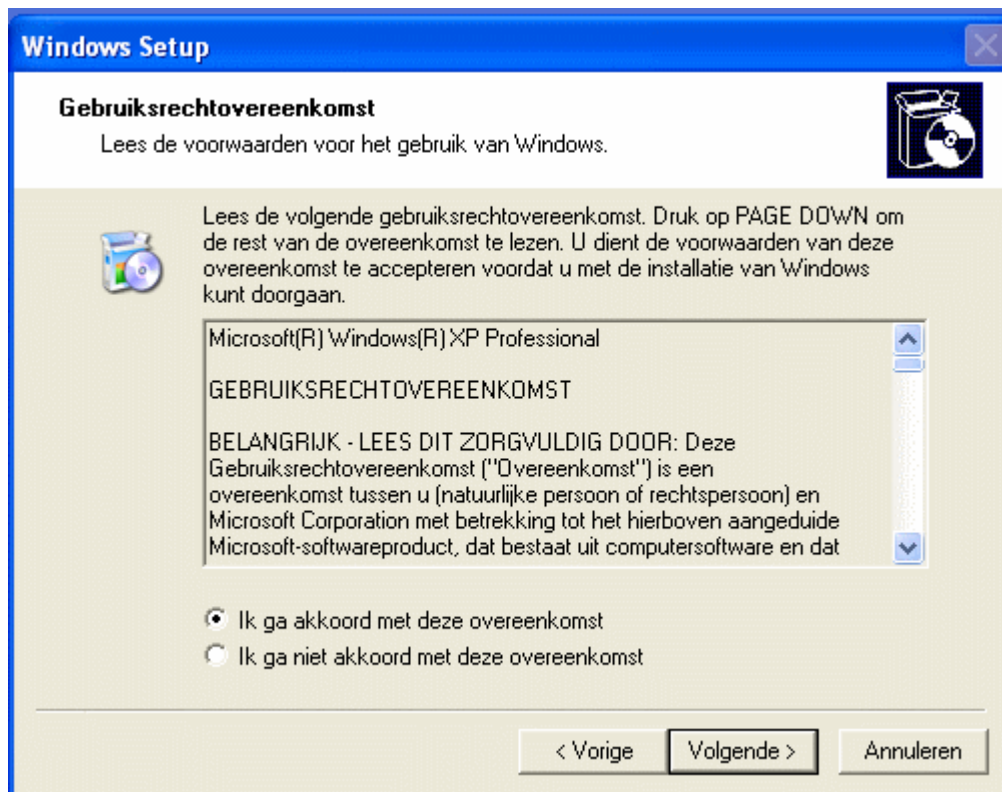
Windows Setup

Gebruiksrechtovereenkomst

Lees de voorwaarden voor het gebruik van Windows.

Lees de volgende gebruiksrechtovereenkomst. Druk op PAGE DOWN om de rest van de overeenkomst te lezen. U dient de voorwaarden van deze overeenkomst te accepteren voordat u met de installatie van Windows kunt doorgaan.

Microsoft(R) Windows(R) XP Professional

GEBRUIKSRECHTOVEREENKOMST

BELANGRIJK - LEES DIT ZORGVULDIG DOOR: Deze Gebruiksrechtovereenkomst ("Overeenkomst") is een overeenkomst tussen u (natuurlijke persoon of rechtspersoon) en Microsoft Corporation met betrekking tot het hierboven aangeduide Microsoft-softwareproduct, dat bestaat uit computersoftware en dat

Ik ga akkoord met deze overeenkomst

Ik ga niet akkoord met deze overeenkomst

< Vorige

Volgende >

Annuleren